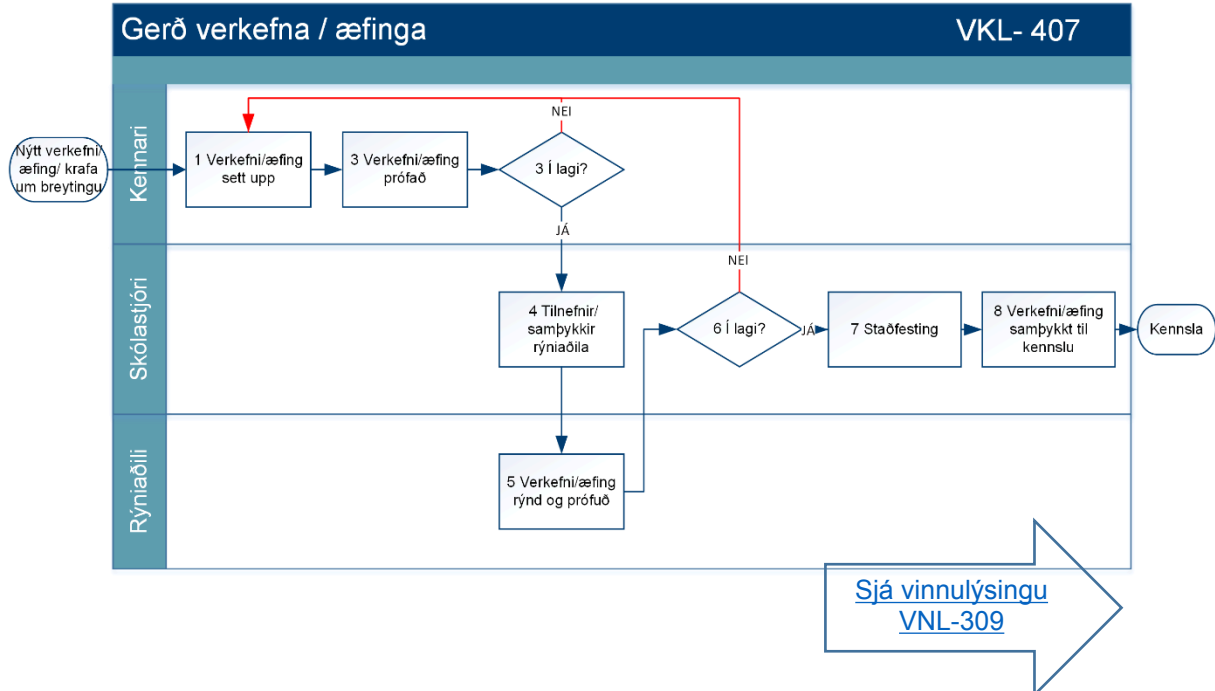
Gerð verkefna / æfinga

VKL- 407

Kennari

Nýtt verkefni/ æfing/ krafa um breytingu

1 Verkefni/æfing sett upp

3 Verkefni/æfing prófað

3 Í lagi?

NEI

JÁ

Skólastjóri

NEI

4 Tilnefnir/ samþykkir rýniaðila

6 Í lagi?

JÁ

7 Staðfesting

8 Verkefni/æfing samþykkt til kennslu

Kennsla

Rýniaðili

5 Verkefni/æfing rýnd og prófuð

Sjá vinnulýsingu VNL-309